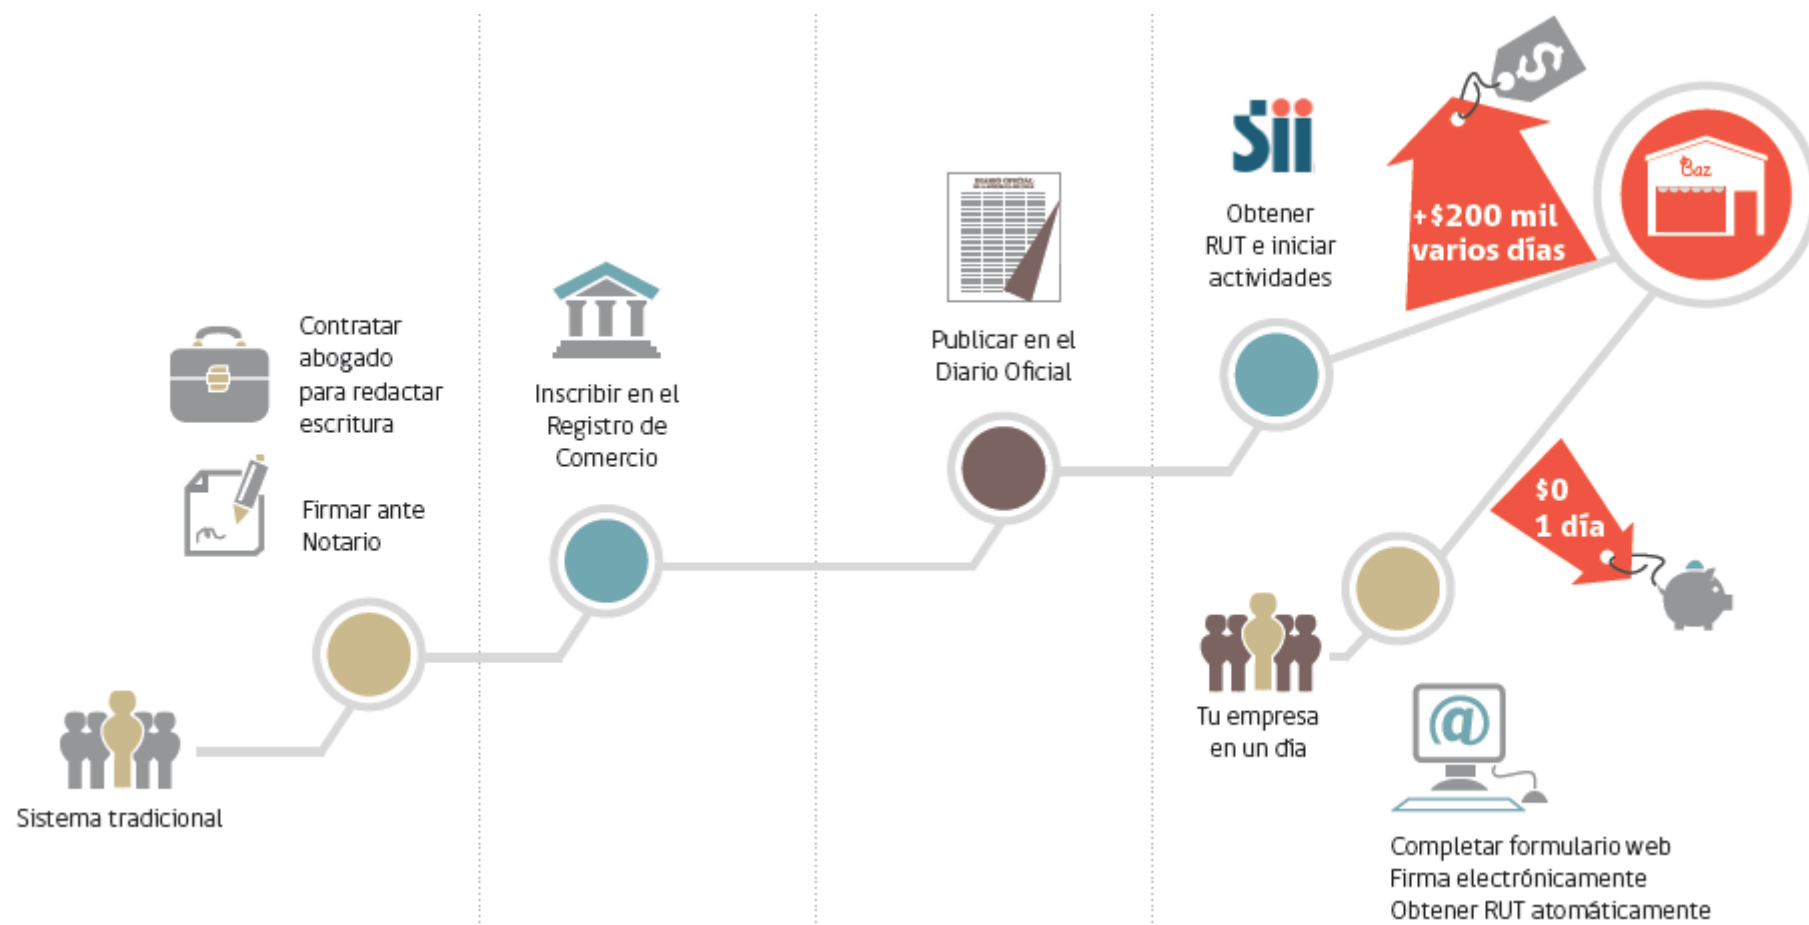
Sistema tradicional

Contratar abogado para redactar escritura

Firmar ante Notario

Inscribir en el Registro de Comercio

DIARIO OFICIAL

Publicar en el Diario Oficial

Sii

Obtener RUT e iniciar actividades

$

+$200 mil varios días

Baz

$0 1 día

Tu empresa en un día

@

Completar formulario web
Firma electrónicamente
Obtener RUT atomáticamente